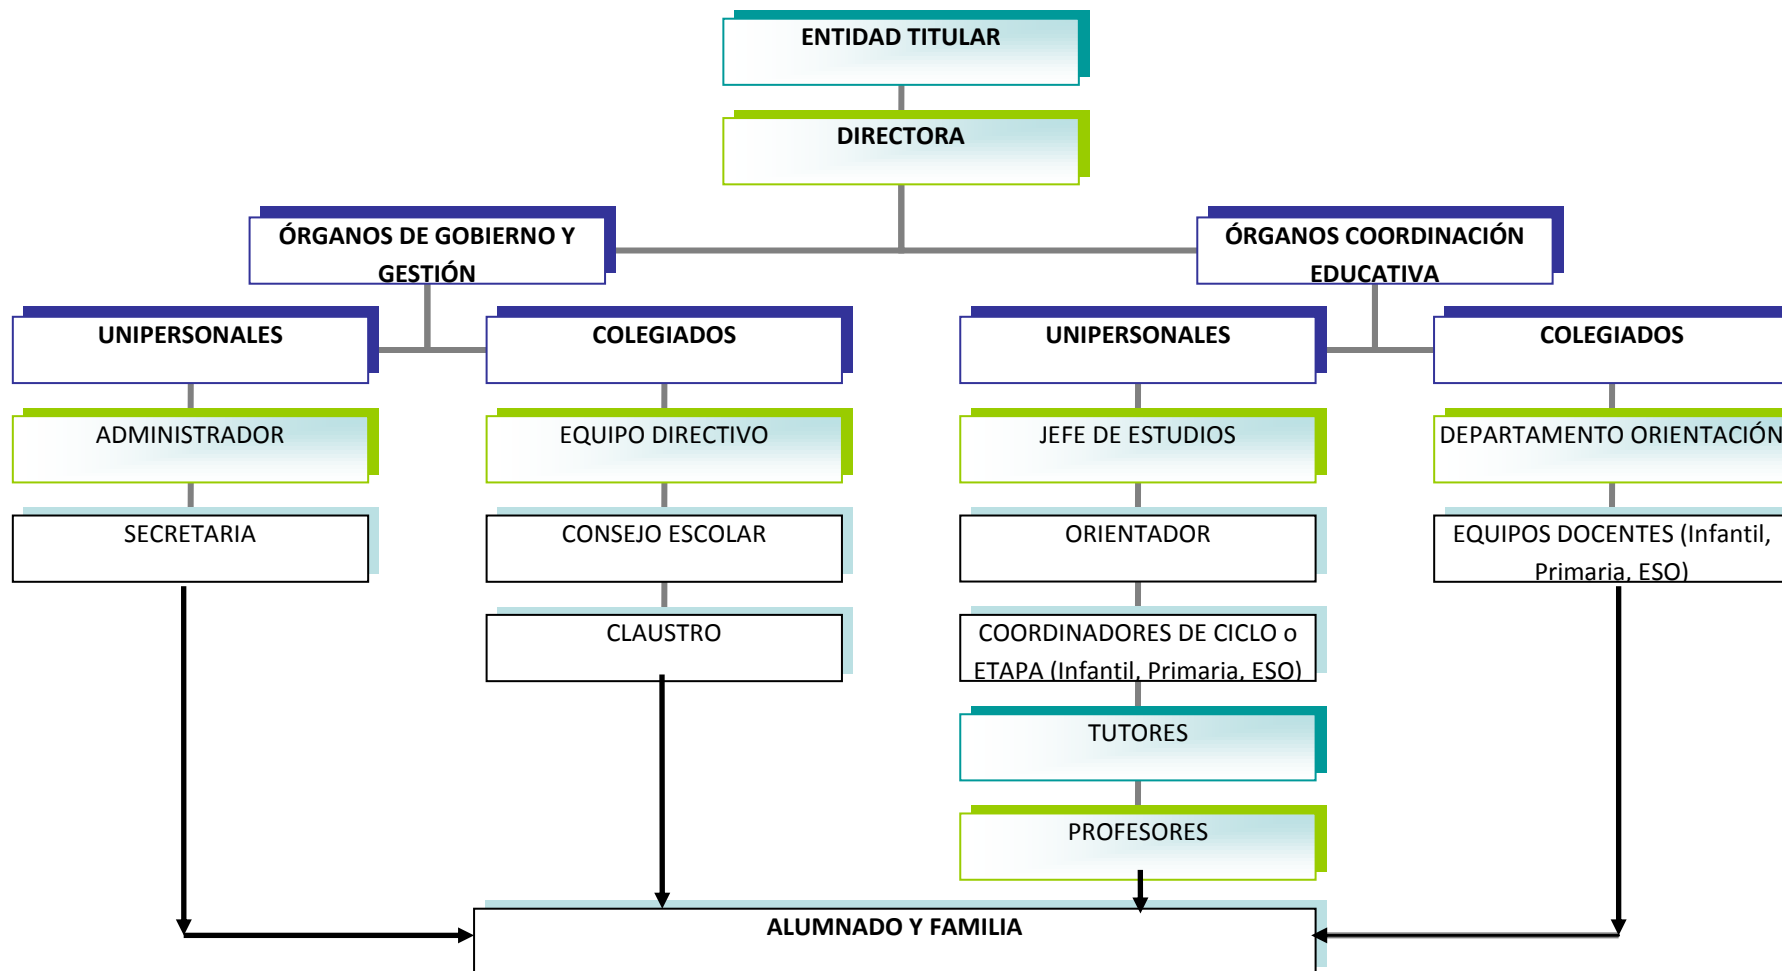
ENTIDAD TITULAR

DIRECTORA

ÓRGANOS DE GOBIERNO Y GESTIÓN

ÓRGANOS COORDINACIÓN EDUCATIVA

UNIPERSONALES

COLEGIADOS

UNIPERSONALES

COLEGIADOS

ADMINISTRADOR

EQUIPO DIRECTIVO

JEFE DE ESTUDIOS

DEPARTAMENTO ORIENTACIÓN

SECRETARIA

CONSEJO ESCOLAR

ORIENTADOR

EQUIPOS DOCENTES (Infantil, Primaria, ESO)

CLAUSTRO

COORDINADORES DE CICLO o ETAPA (Infantil, Primaria, ESO)

TUTORES

PROFESORES

ALUMNADO Y FAMILIA